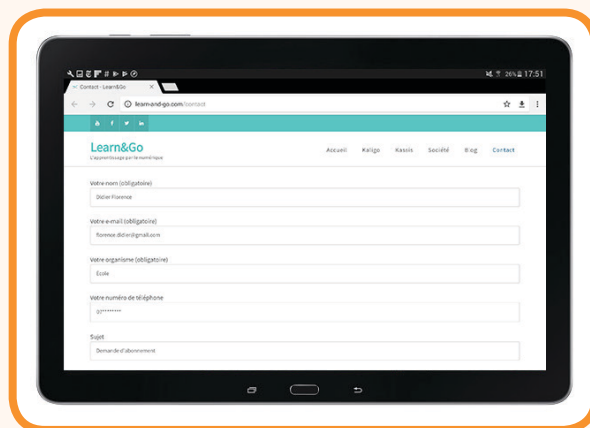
26% 17:51

Contact - Learn&Go

learn-and-go.com/contact

Learn&Go
L'apprentissage par le numérique

Accueil Kaligo Kassis Société Blog Contact

Votre nom (obligatoire)
Didier Florence

Votre e-mail (obligatoire)
florence.didier@gmail.com

Votre organisme (obligatoire)
Ecole

Votre numéro de téléphone
07********

Sujet
Demande d'abonnement